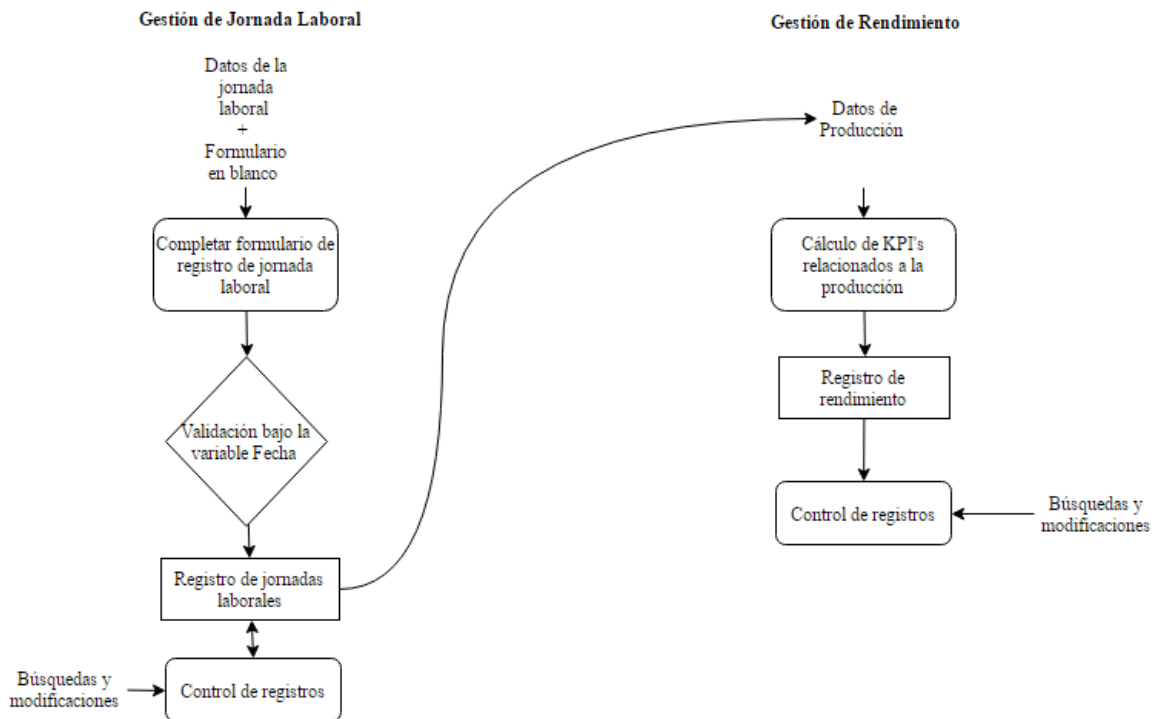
Gestión de Jornada Laboral

Gestión de Rendimiento

Datos de la jornada laboral + Formulario en blanco

Completar formulario de registro de jornada laboral

Validación bajo la variable Fecha

Registro de jornadas laborales

Búsquedas y modificaciones

Control de registros

Datos de Producción

Cálculo de KPI's relacionados a la producción

Registro de rendimiento

Control de registros

Búsquedas y modificaciones